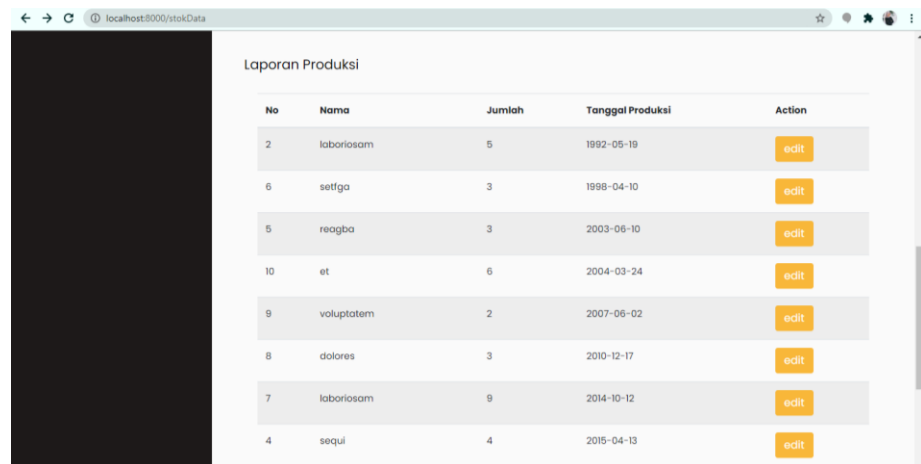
localhost:8000/stokData

Laporan Produksi

| No | Nama | Jumlah | Tanggal Produksi | Action |
|---|---|---|---|---|
| 2 | laboriosam | 5 | 1992-05-19 | edit |
| 6 | setfga | 3 | 1998-04-10 | edit |
| 5 | reagba | 3 | 2003-06-10 | edit |
| 10 | et | 6 | 2004-03-24 | edit |
| 9 | voluptatem | 2 | 2007-06-02 | edit |
| 8 | dolores | 3 | 2010-12-17 | edit |
| 7 | laboriosam | 9 | 2014-10-12 | edit |
| 4 | sequi | 4 | 2015-04-13 | edit |